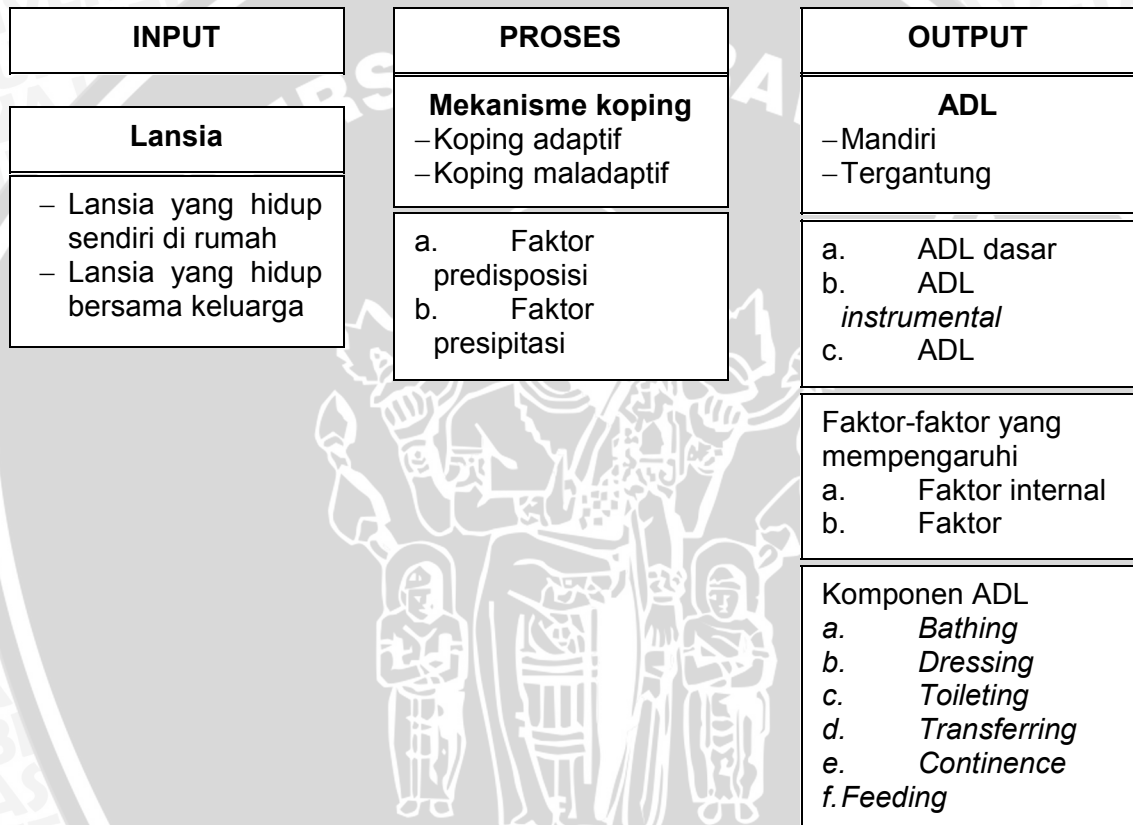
INPUT

Lansia

– Lansia yang hidup sendiri di rumah
– Lansia yang hidup bersama keluarga

PROSES

Mekanisme koping
–Koping adaptif
–Koping maladaptif

a. Faktor predisposisi
b. Faktor presipitasi

OUTPUT

ADL
–Mandiri
–Tergantung

a. ADL dasar
b. ADL *instrumental*
c. ADL

Faktor-faktor yang mempengaruhi
a. Faktor internal
b. Faktor

Komponen ADL
*a. Bathing*
*b. Dressing*
*c. Toileting*
*d. Transferring*
*e. Continence*
*f. Feeding*